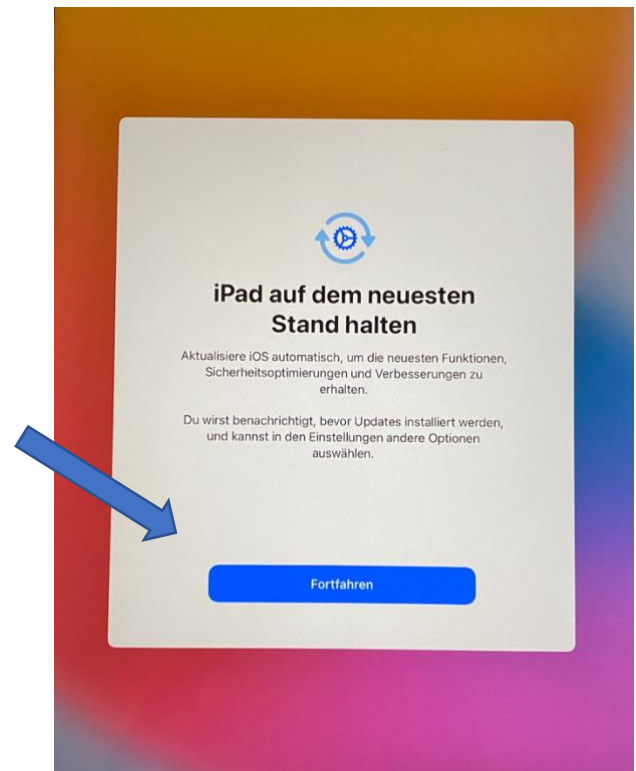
iPad auf dem neuesten Stand halten

Aktualisiere iOS automatisch, um die neuesten Funktionen, Sicherheitsoptimierungen und Verbesserungen zu erhalten.

Du wirst benachrichtigt, bevor Updates installiert werden, und kannst in den Einstellungen andere Optionen auswählen.

Fortfahren